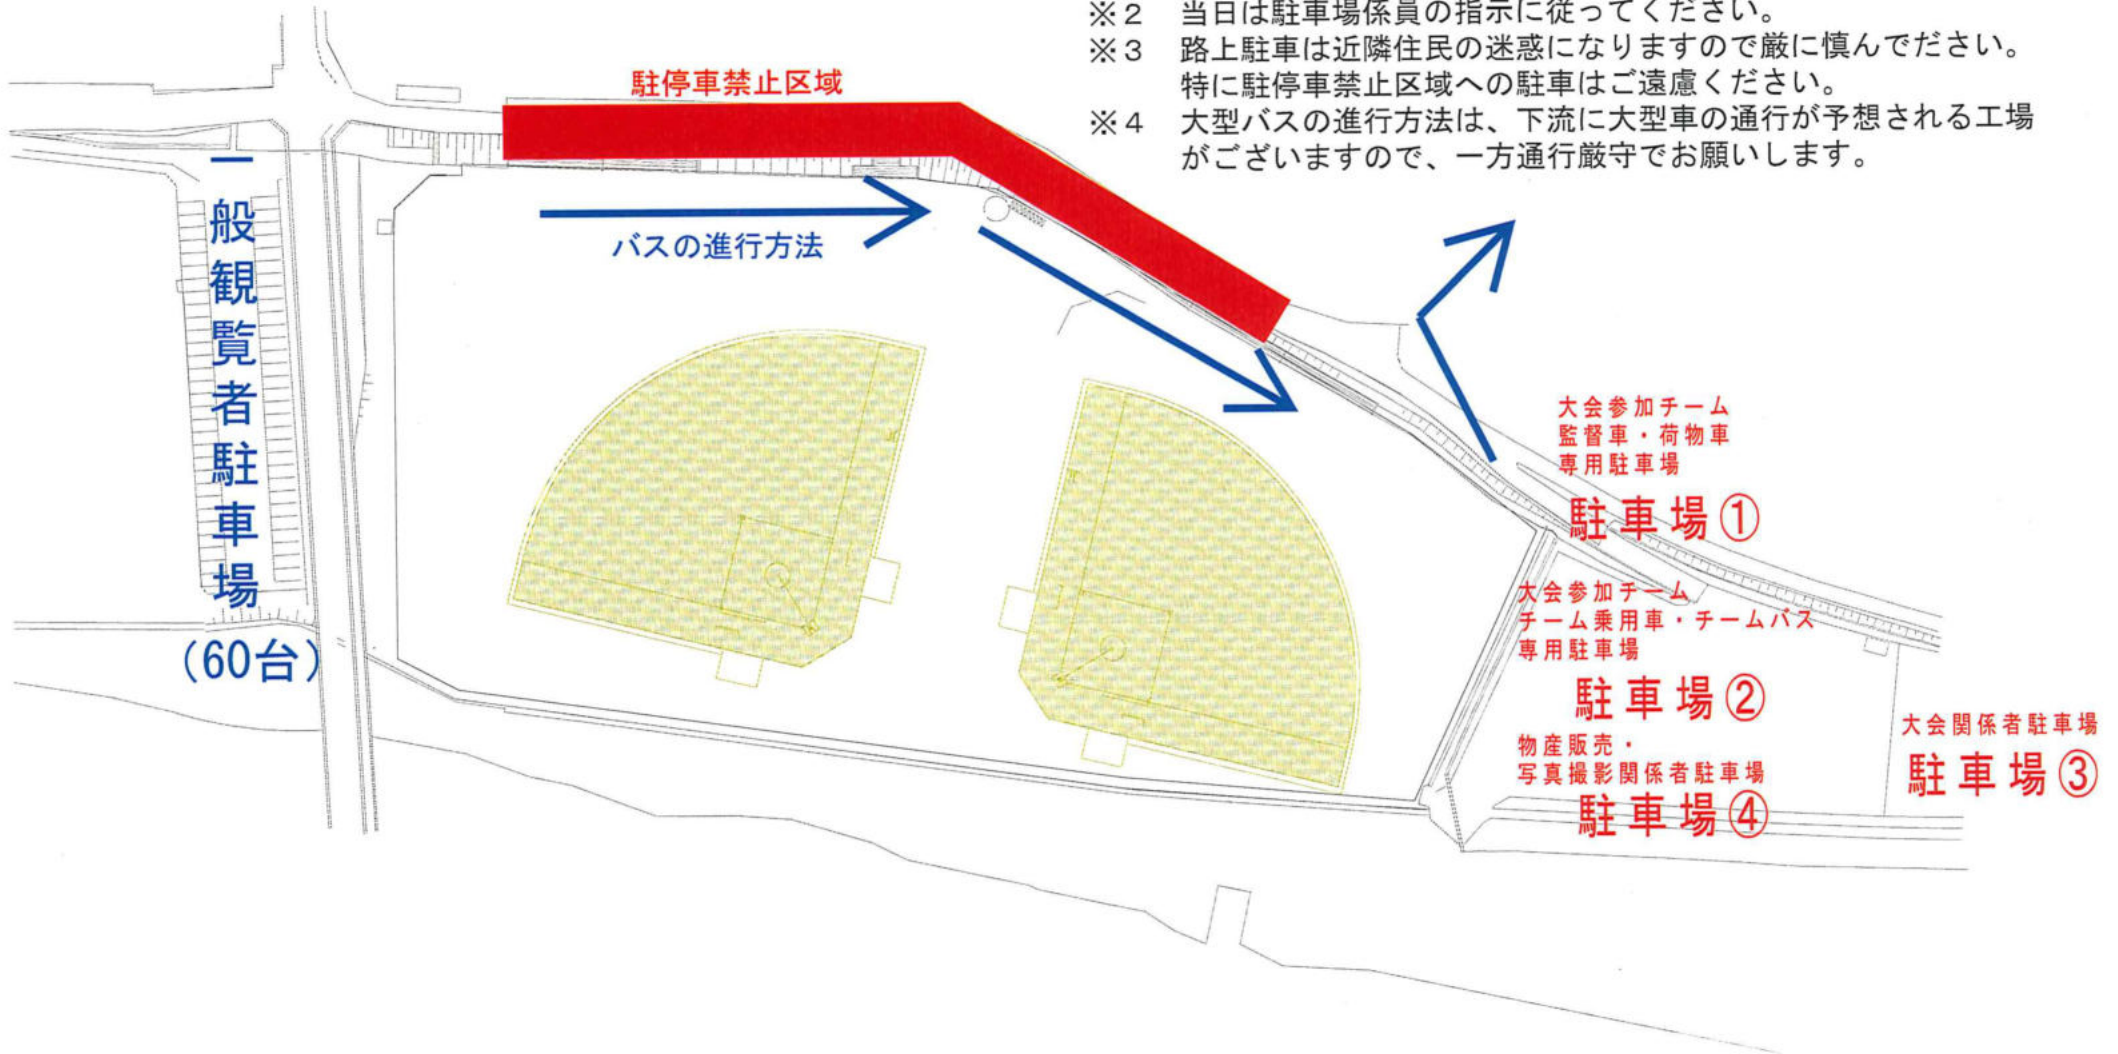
※2　当日は駐車場係員の指示に従ってください。
※3　路上駐車は近隣住民の迷惑になりますので厳に慎んでださい。特に駐停車禁止区域への駐車はご遠慮ください。
※4　大型バスの進行方法は、下流に大型車の通行が予想される工場がございますので、一方通行厳守でお願いします。

駐停車禁止区域

バスの進行方法

一般観覧者駐車場
(60台)

大会参加チーム
監督車・荷物車
専用駐車場
駐車場①

大会参加チーム
チーム乗用車・チームバス
専用駐車場
駐車場②

大会関係者駐車場
駐車場③

物産販売・
写真撮影関係者駐車場
駐車場④